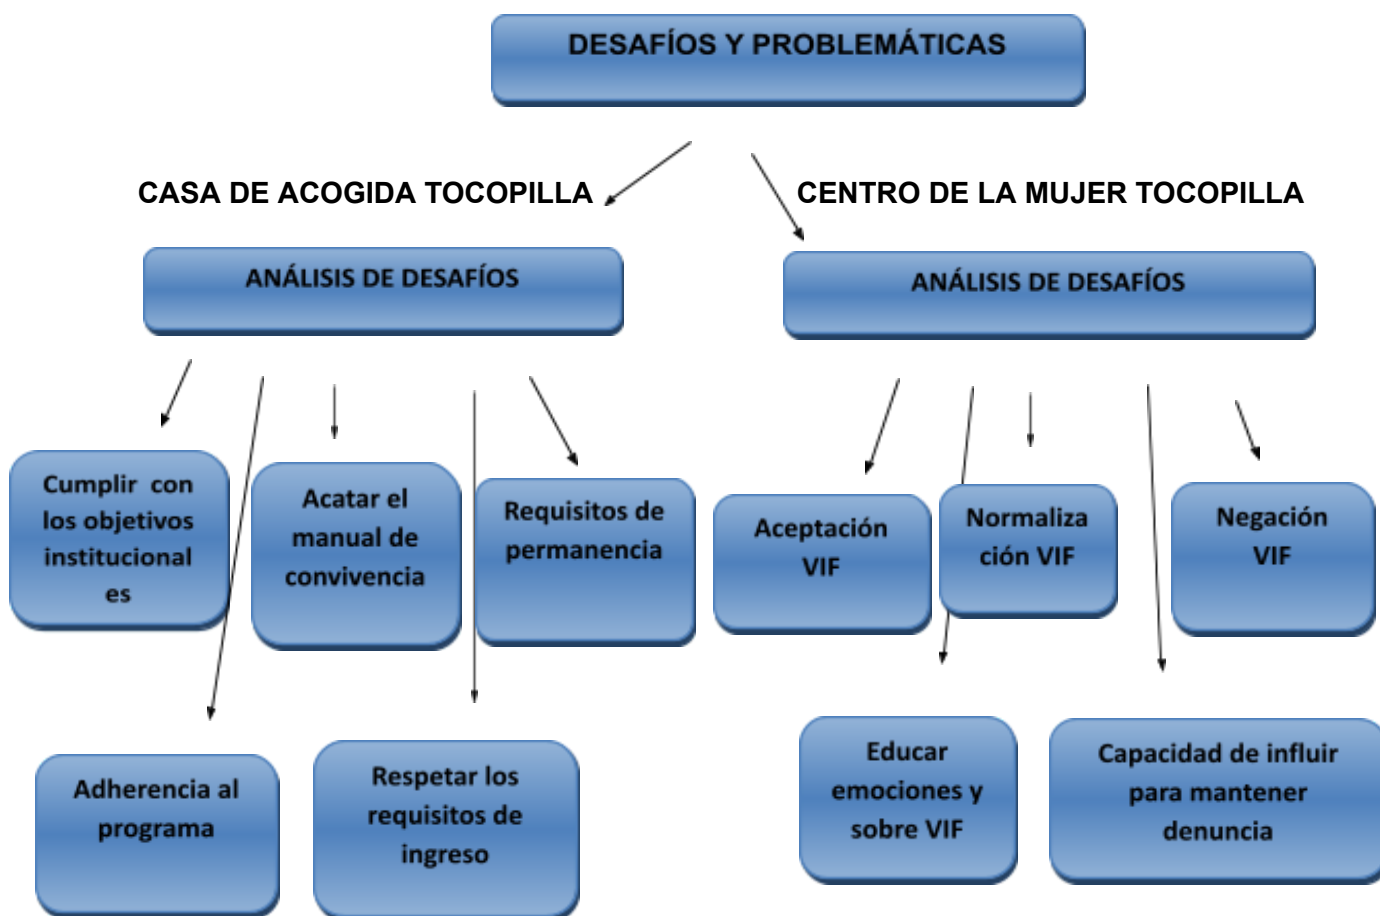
DESAFÍOS Y PROBLEMÁTICAS

CASA DE ACOGIDA TOCOPILLA

CENTRO DE LA MUJER TOCOPILLA

ANÁLISIS DE DESAFÍOS

ANÁLISIS DE DESAFÍOS

Cumplir con los objetivos institucionales

Acatar el manual de convivencia

Requisitos de permanencia

Aceptación VIF

Normalización VIF

Negación VIF

Adherencia al programa

Respetar los requisitos de ingreso

Educar emociones y sobre VIF

Capacidad de influir para mantener denuncia